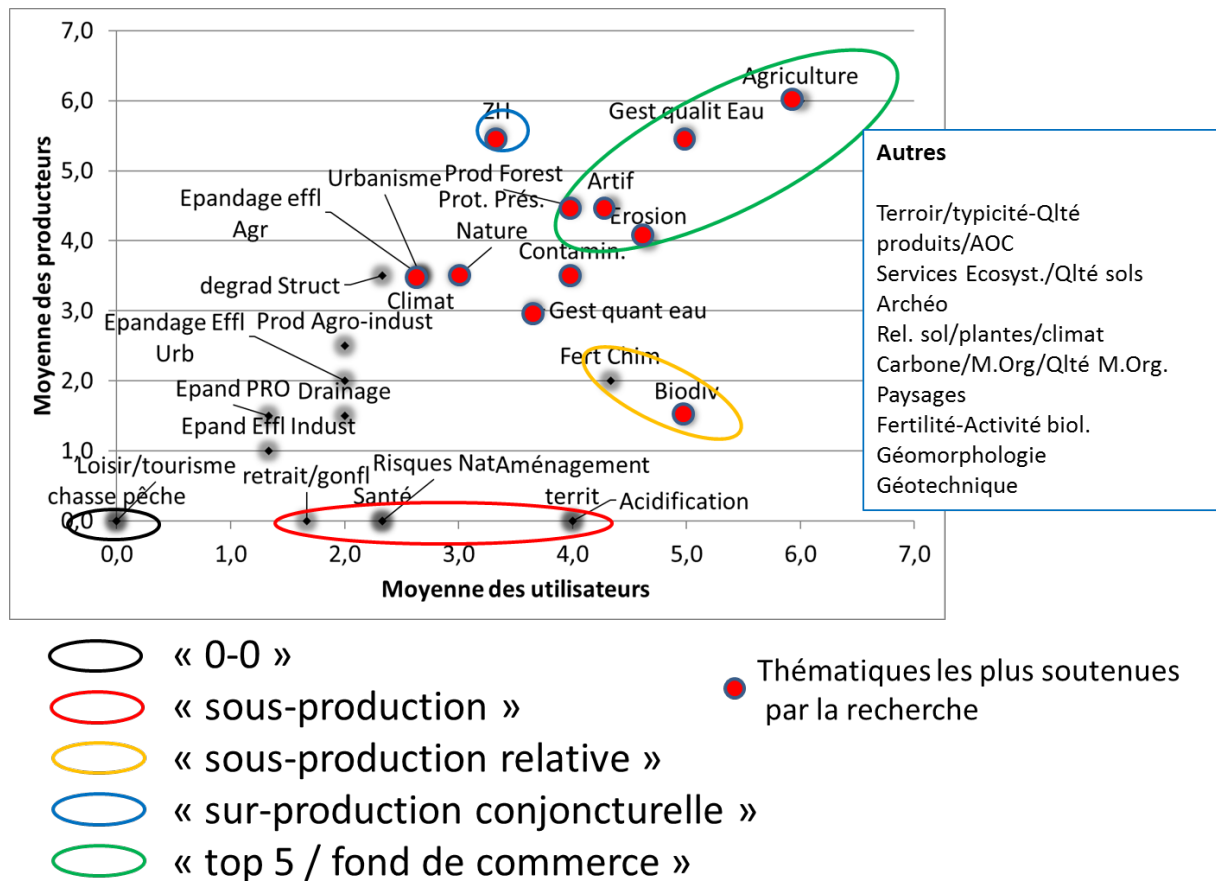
7,0
6,0
5,0
4,0
3,0
2,0
1,0
0,0
Moyenne des producteurs

Agriculture
Gest qualit Eau
ZH
Prod Forest
Prot. Prés.
Artif
Erosion
Urbanisme
Epandage effl
Agr
Nature
Contamin.
degrad Struct
Climat
Gest quant eau
Epandage Effl
Prod Agro-indust
Urb
Fert Chim
Epand PRO
Drainage
Biodiv
Epand Effl Indust
Loisir/tourisme
chasse pêche
retrait/gonfl
Risques Nat
Aménagement
territ
Santé
Acidification

0,0
1,0
2,0
3,0
4,0
5,0
6,0
7,0
Moyenne des utilisateurs

Autres

Terroir/typicité-Qlté produits/AOC
Services Ecosyst./Qlté sols
Archéo
Rel. sol/plantes/climat
Carbone/M.Org/Qlté M.Org.
Paysages
Fertilité-Activité biol.
Géomorphologie
Géotechnique

« 0-0 »
« sous-production »
« sous-production relative »
« sur-production conjoncturelle »
« top 5 / fond de commerce »

Thématiques les plus soutenues par la recherche